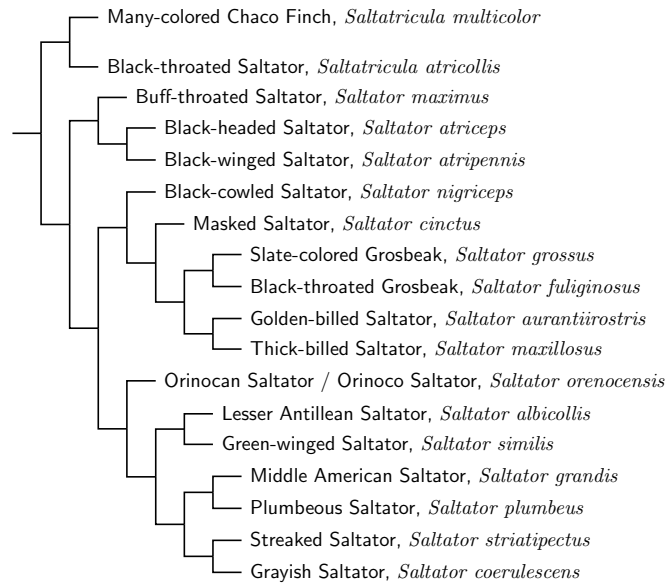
Many-colored Chaco Finch, *Saltatricula multicolor*

Black-throated Saltator, *Saltatricula atricollis*

Buff-throated Saltator, *Saltator maximus*

Black-headed Saltator, *Saltator atriceps*

Black-winged Saltator, *Saltator atripennis*

Black-cowled Saltator, *Saltator nigriceps*

Masked Saltator, *Saltator cinctus*

Slate-colored Grosbeak, *Saltator grossus*

Black-throated Grosbeak, *Saltator fuliginosus*

Golden-billed Saltator, *Saltator aurantiirostris*

Thick-billed Saltator, *Saltator maxillosus*

Orinocan Saltator / Orinoco Saltator, *Saltator orenocensis*

Lesser Antillean Saltator, *Saltator albicollis*

Green-winged Saltator, *Saltator similis*

Middle American Saltator, *Saltator grandis*

Plumbeous Saltator, *Saltator plumbeus*

Streaked Saltator, *Saltator striatipectus*

Grayish Saltator, *Saltator coerulescens*